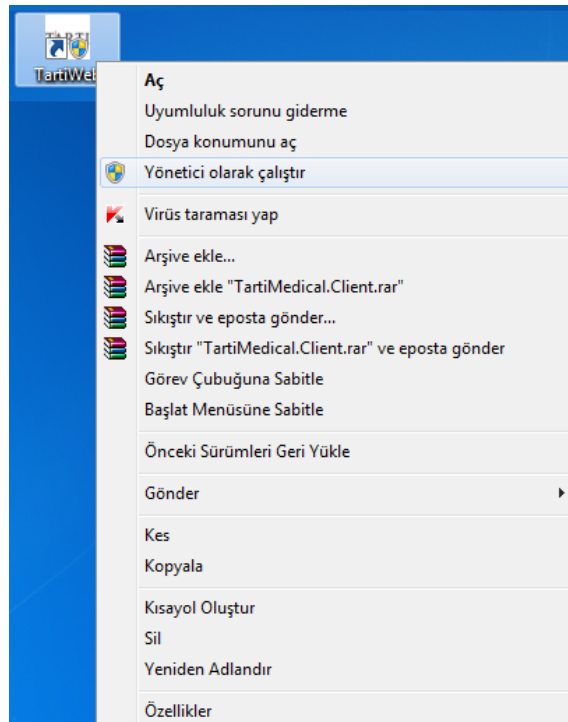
TartiWeb

Aç
Uyumluluk sorunu giderme
Dosya konumunu aç
Yönetici olarak çalıştır
Virüs taraması yap
Arşive ekle...
Arşive ekle "TartiMedical.Client.rar"
Sıkıştır ve eposta gönder...
Sıkıştır "TartiMedical.Client.rar" ve eposta gönder
Görev Çubuğuna Sabitle
Başlat Menüsüne Sabitle
Önceki Sürümleri Geri Yükle
Gönder
Kes
Kopyala
Kısayol Oluştur
Sil
Yeniden Adlandır
Özellikler